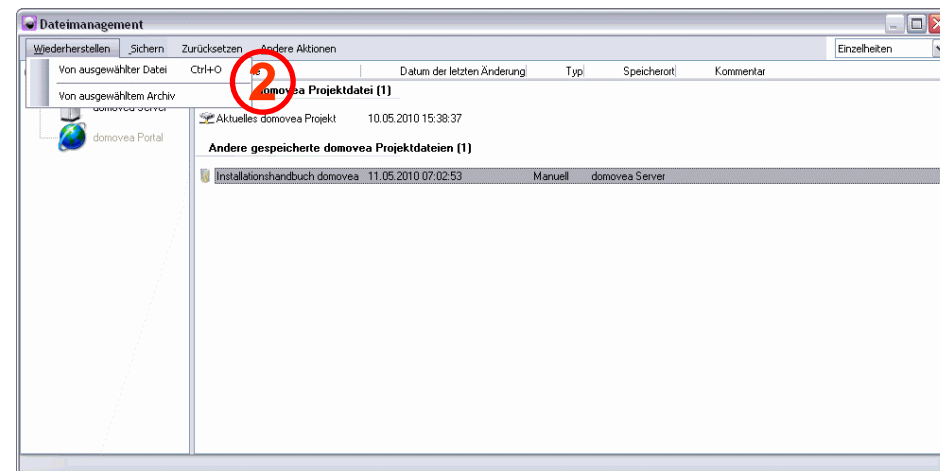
Dateimanagement

Wiederherstellen  Sichern  Zurücksetzen  Andere Aktionen

Einzelheiten

Von ausgewählter Datei  Ctrl+O

Von ausgewähltem Archiv

2

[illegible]e  Datum der letzten Änderung  Typ  Speicherort  Kommentar

domovea Server

domovea Portal

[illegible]omovea Projektdatei (1)

Aktuelles domovea Projekt  10.05.2010 15:38:37

Andere gespeicherte domovea Projektdateien (1)

Installationshandbuch domovea  11.05.2010 07:02:53  Manuell  domovea Server